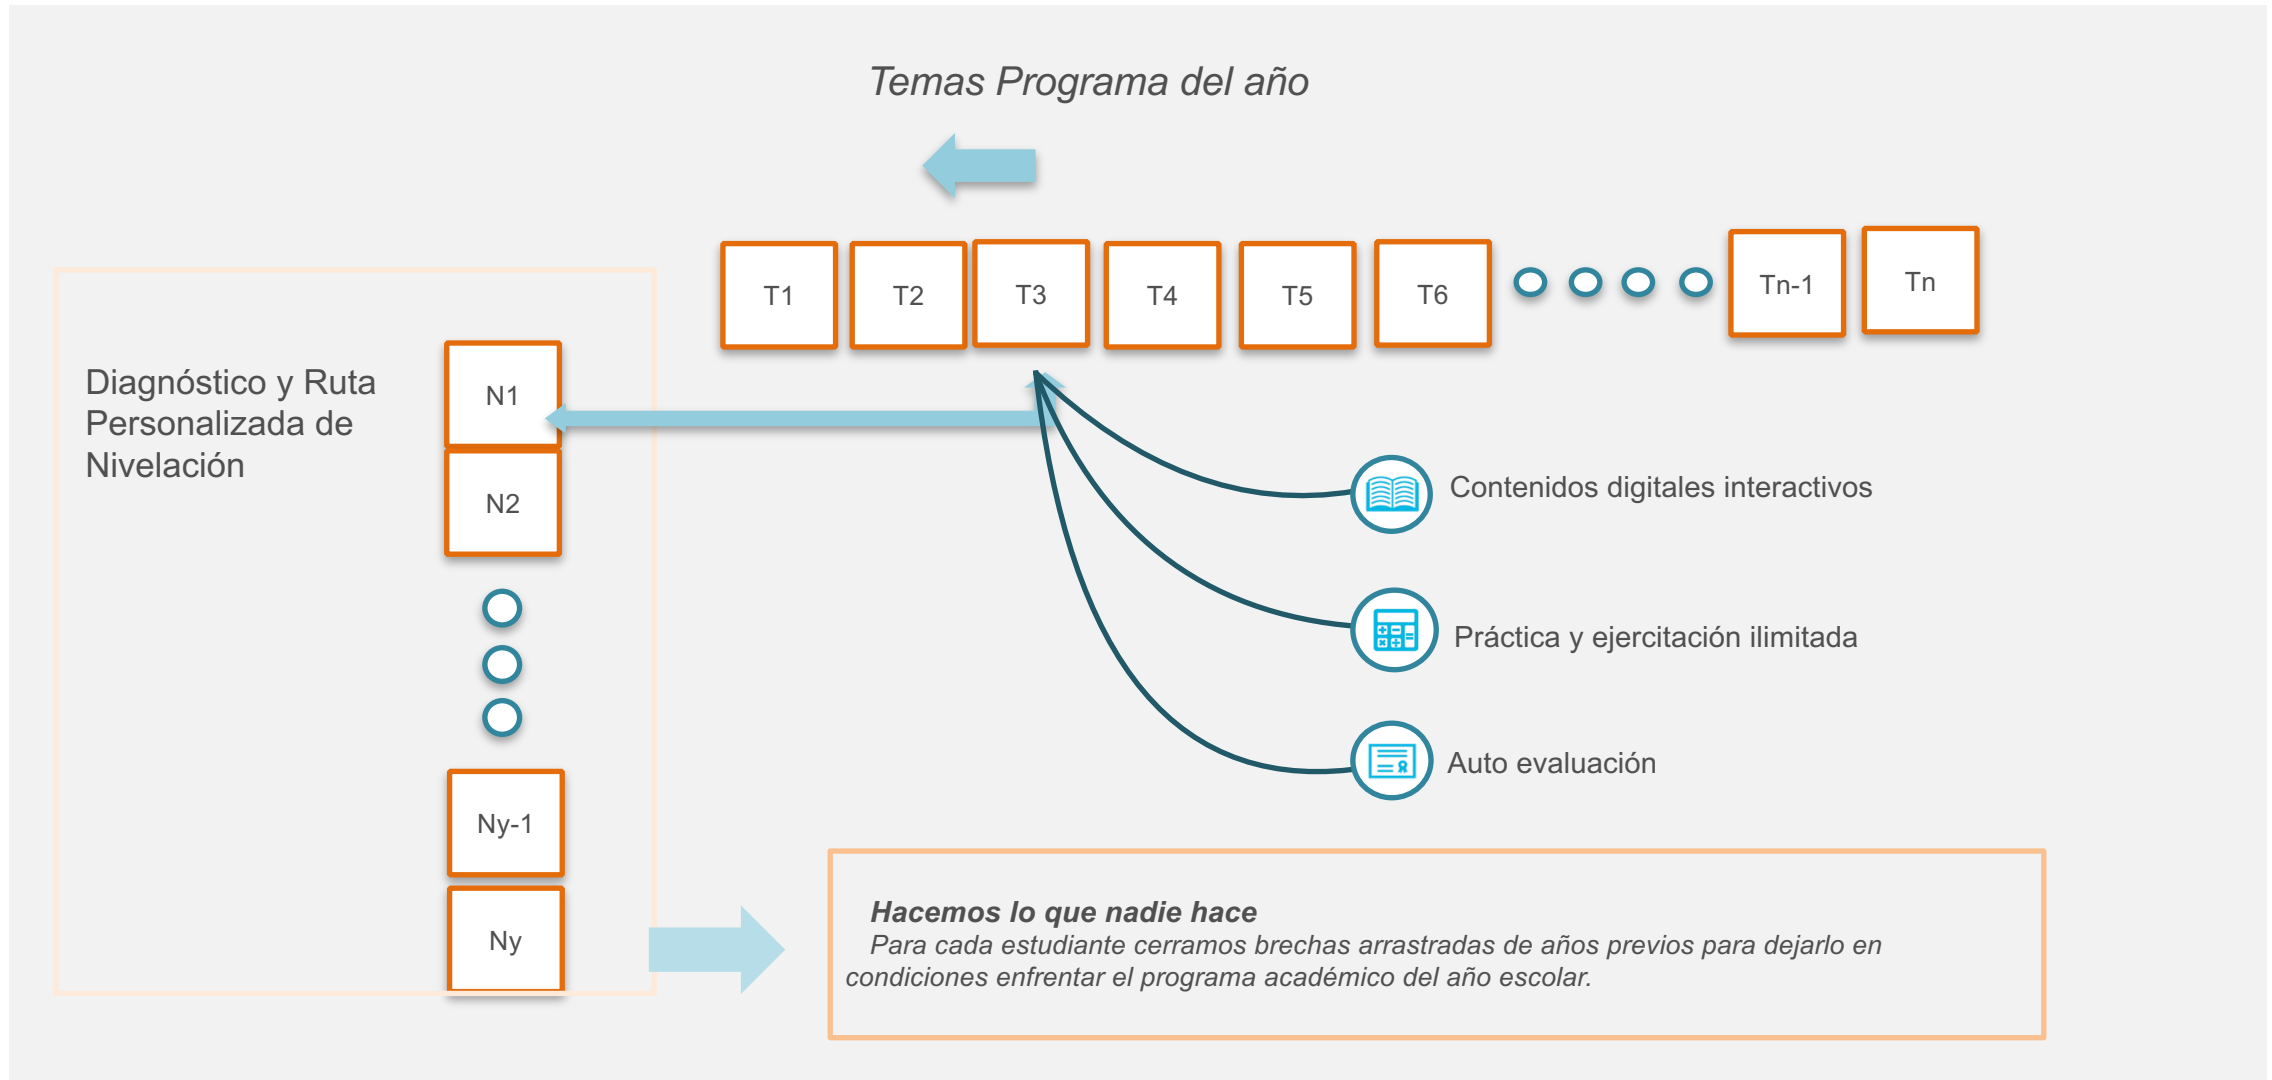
Temas Programa del año

T1
T2
T3
T4
T5
T6
Tn-1
Tn

Diagnóstico y Ruta Personalizada de Nivelación

N1
N2
Ny-1
Ny

Contenidos digitales interactivos

Práctica y ejercitación ilimitada

Auto evaluación

**Hacemos lo que nadie hace**
Para cada estudiante cerramos brechas arrastradas de años previos para dejarlo en condiciones enfrentar el programa académico del año escolar.